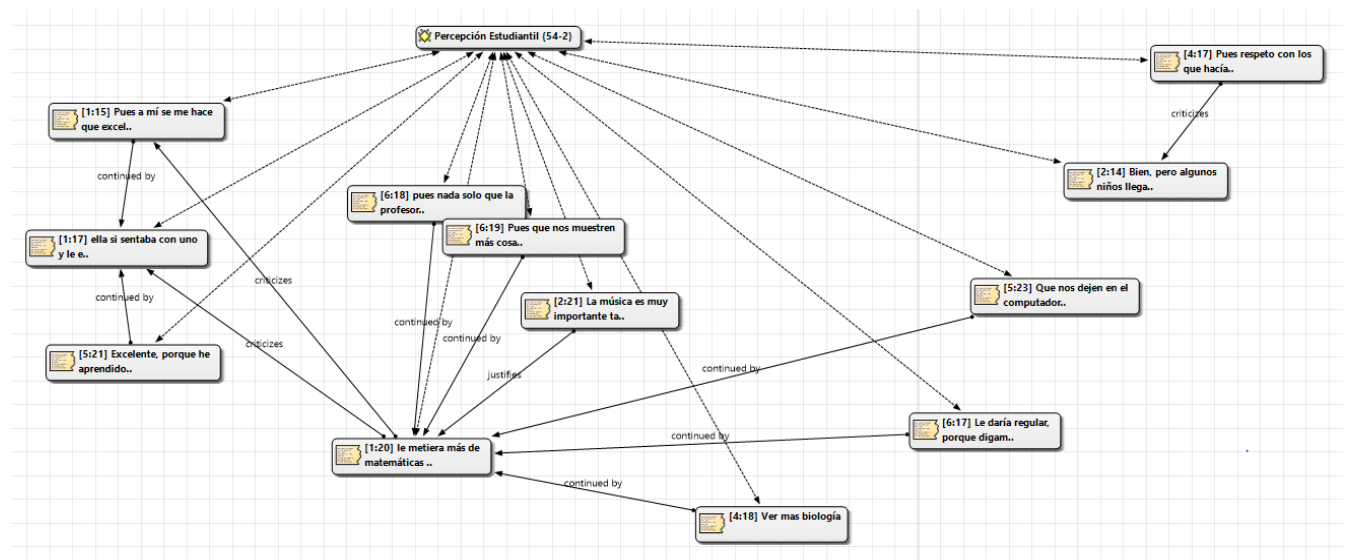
Percepción Estudiantil {54-2}

[4:17] Pues respeto con los que hacía..

[1:15] Pues a mí se me hace que excel..

criticizes

[2:14] Bien, pero algunos niños llega..

continued by

[6:18] pues nada solo que la profesor..

[1:17] ella si sentaba con uno y le e..

[6:19] Pues que nos muestren más cosa..

criticizes

[5:23] Que nos dejen en el computador..

continued by

[2:21] La música es muy importante ta..

continued by

criticizes

continued by

[5:21] Excelente, porque he aprendido..

justifies

continued by

[6:17] Le daría regular, porque digam..

continued by

[1:20] le metiera más de matemáticas ..

continued by

[4:18] Ver mas biología